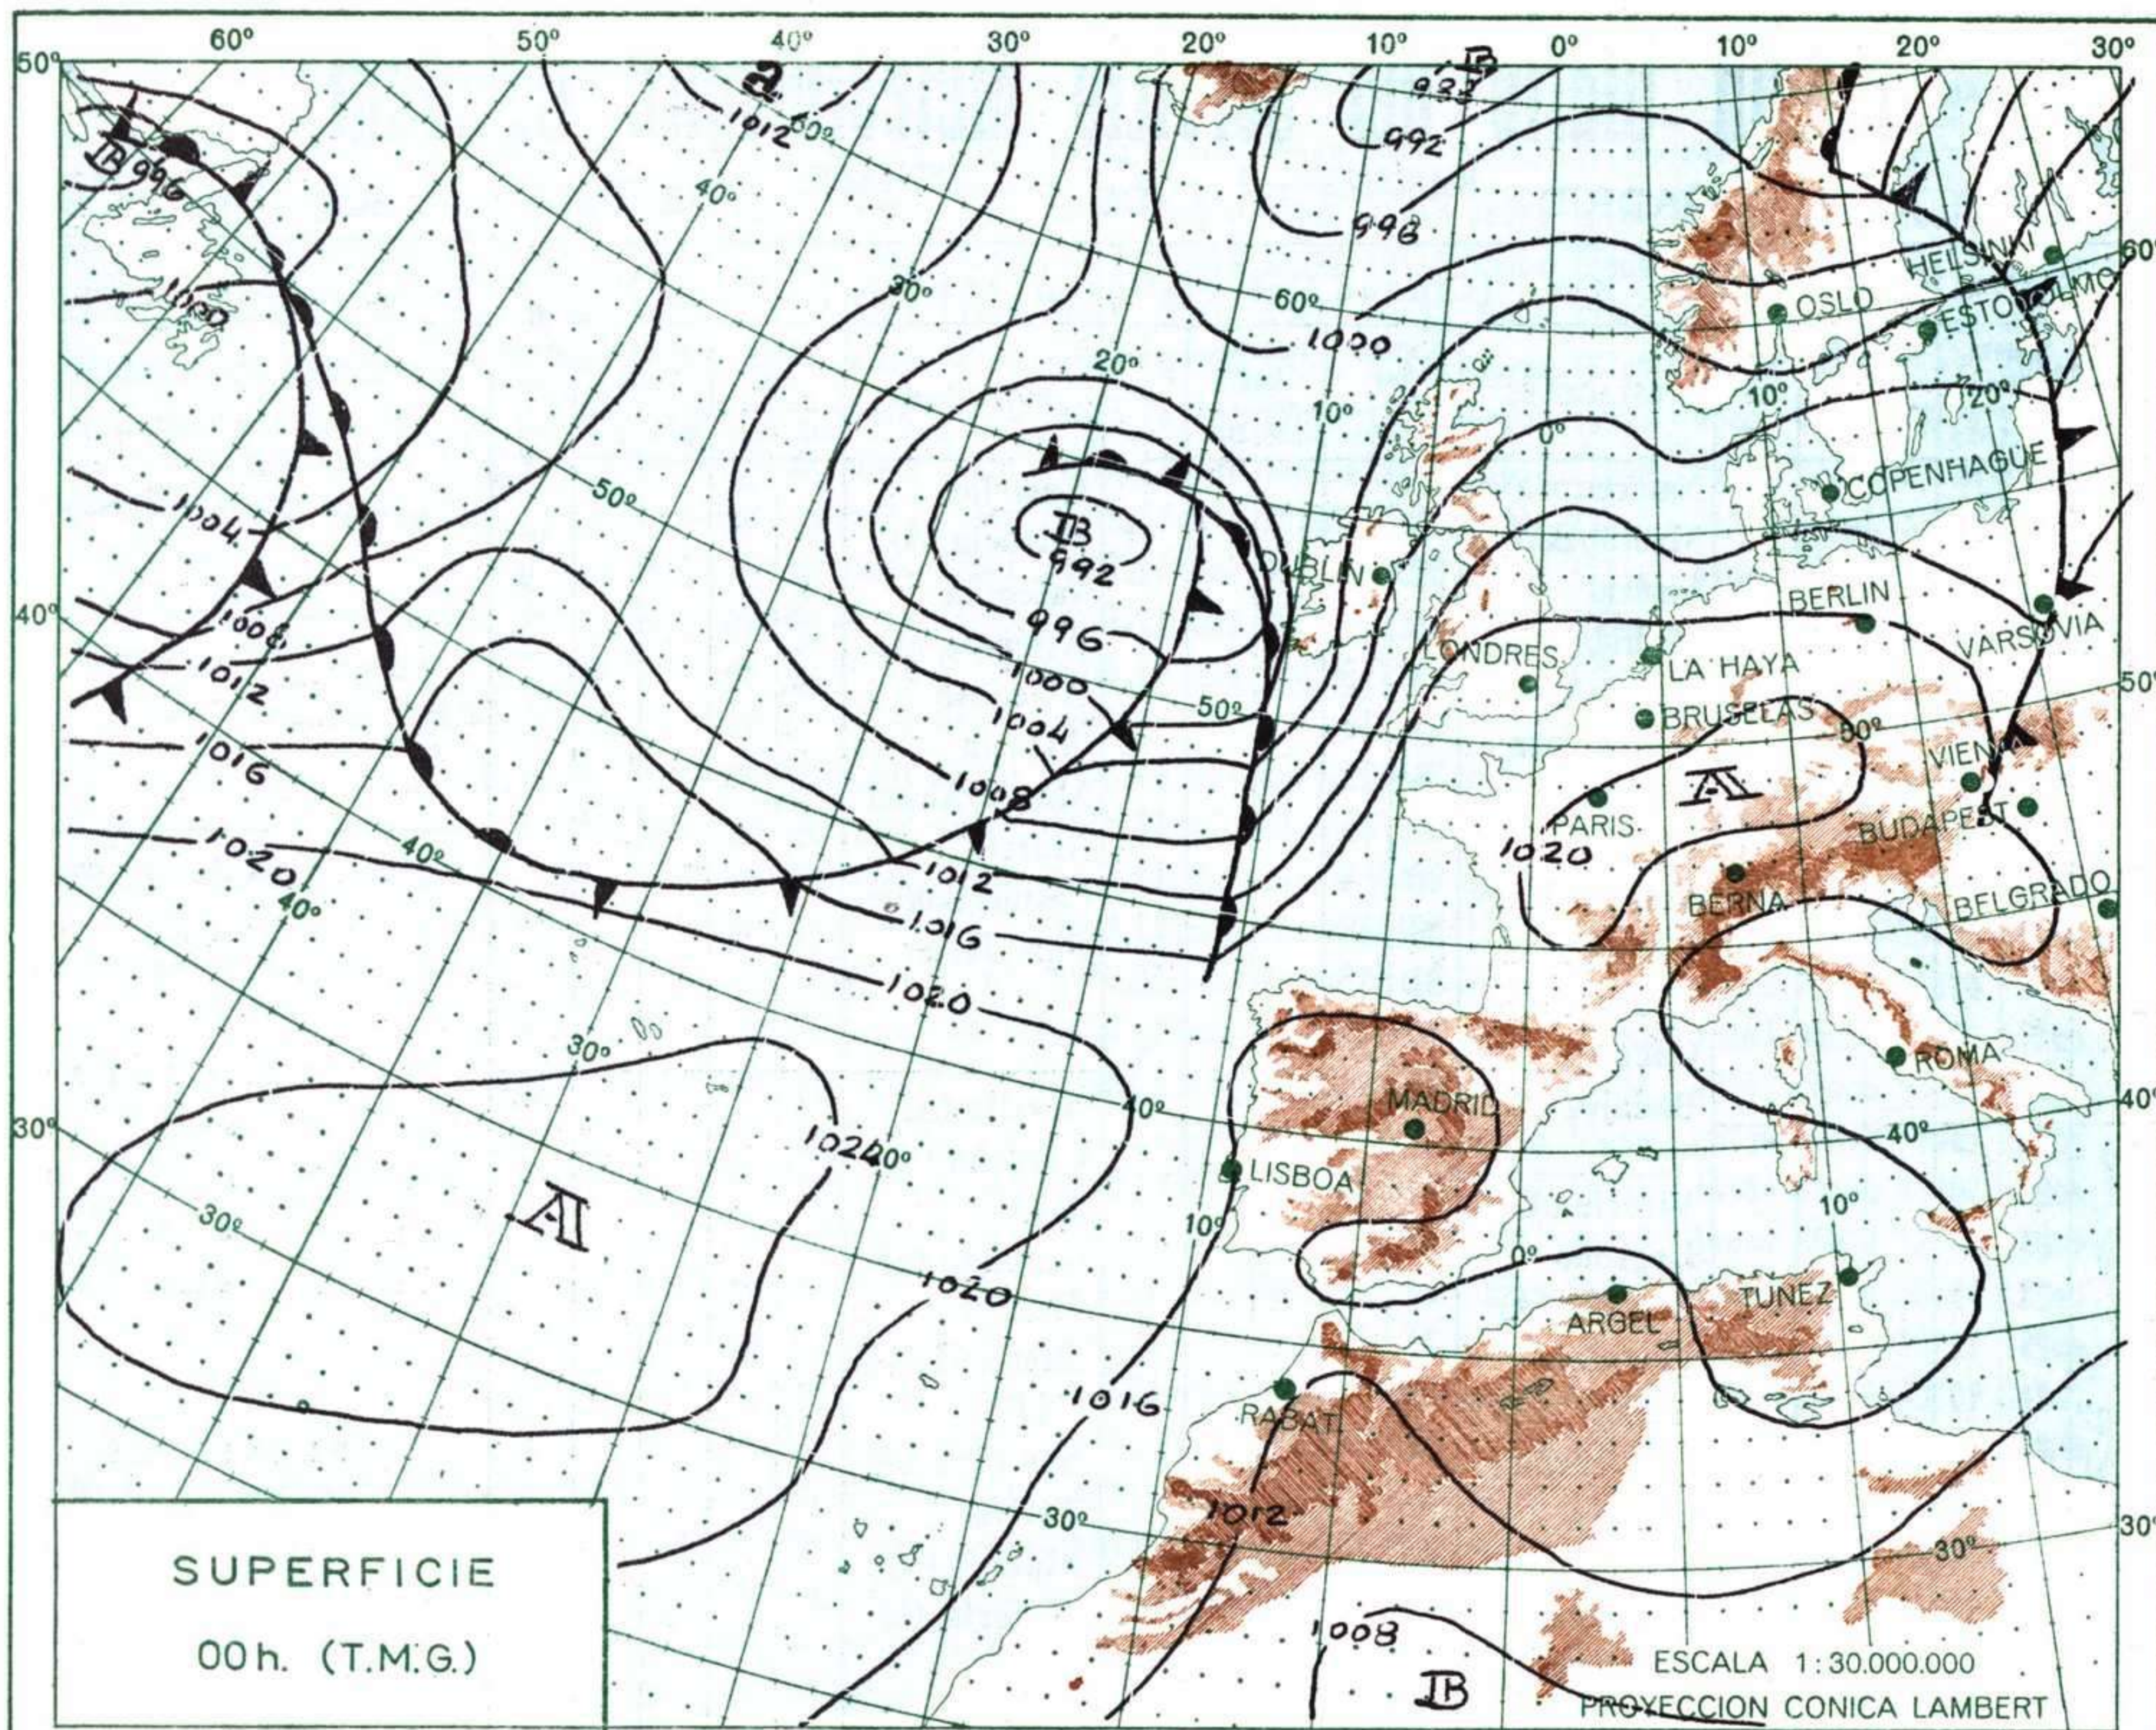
60º 50º 40º 30º 20º 10º 0º 10º 20º 30º

50º

a

B

992

992

1012

60º

40º

B 996

998

30º

1000

60º

1020

20º

10º

OSLO

HELSINKI

ESTOCOLMO

60º

10º

20º

0º

COPENHAGUE

50º

1004

B

992

DUBLIN

996

BERLIN

VARSOVIA

40º

1008

1012

1000

LONDRES

LA HAYA

50º

1004

50º

BRUSELAS

1016

1008

A

VIENA

PARIS

BUDAPEST

1020

40º

40º

1012

1020

BERNA

BELGRADO

1016

1020

30º

ROMA

40º

MADRID

40º

30º

1020

20º

LISBOA

A

30º

10º

10º

0º

1020

TUNEZ

ARGEL

1016

RABAT

30º

1012

30º

30º

SUPERFICIE

00h. (T.M.G.)

1008

B

ESCALA 1:30.000.000

PROYECCION CONICA LAMBERT